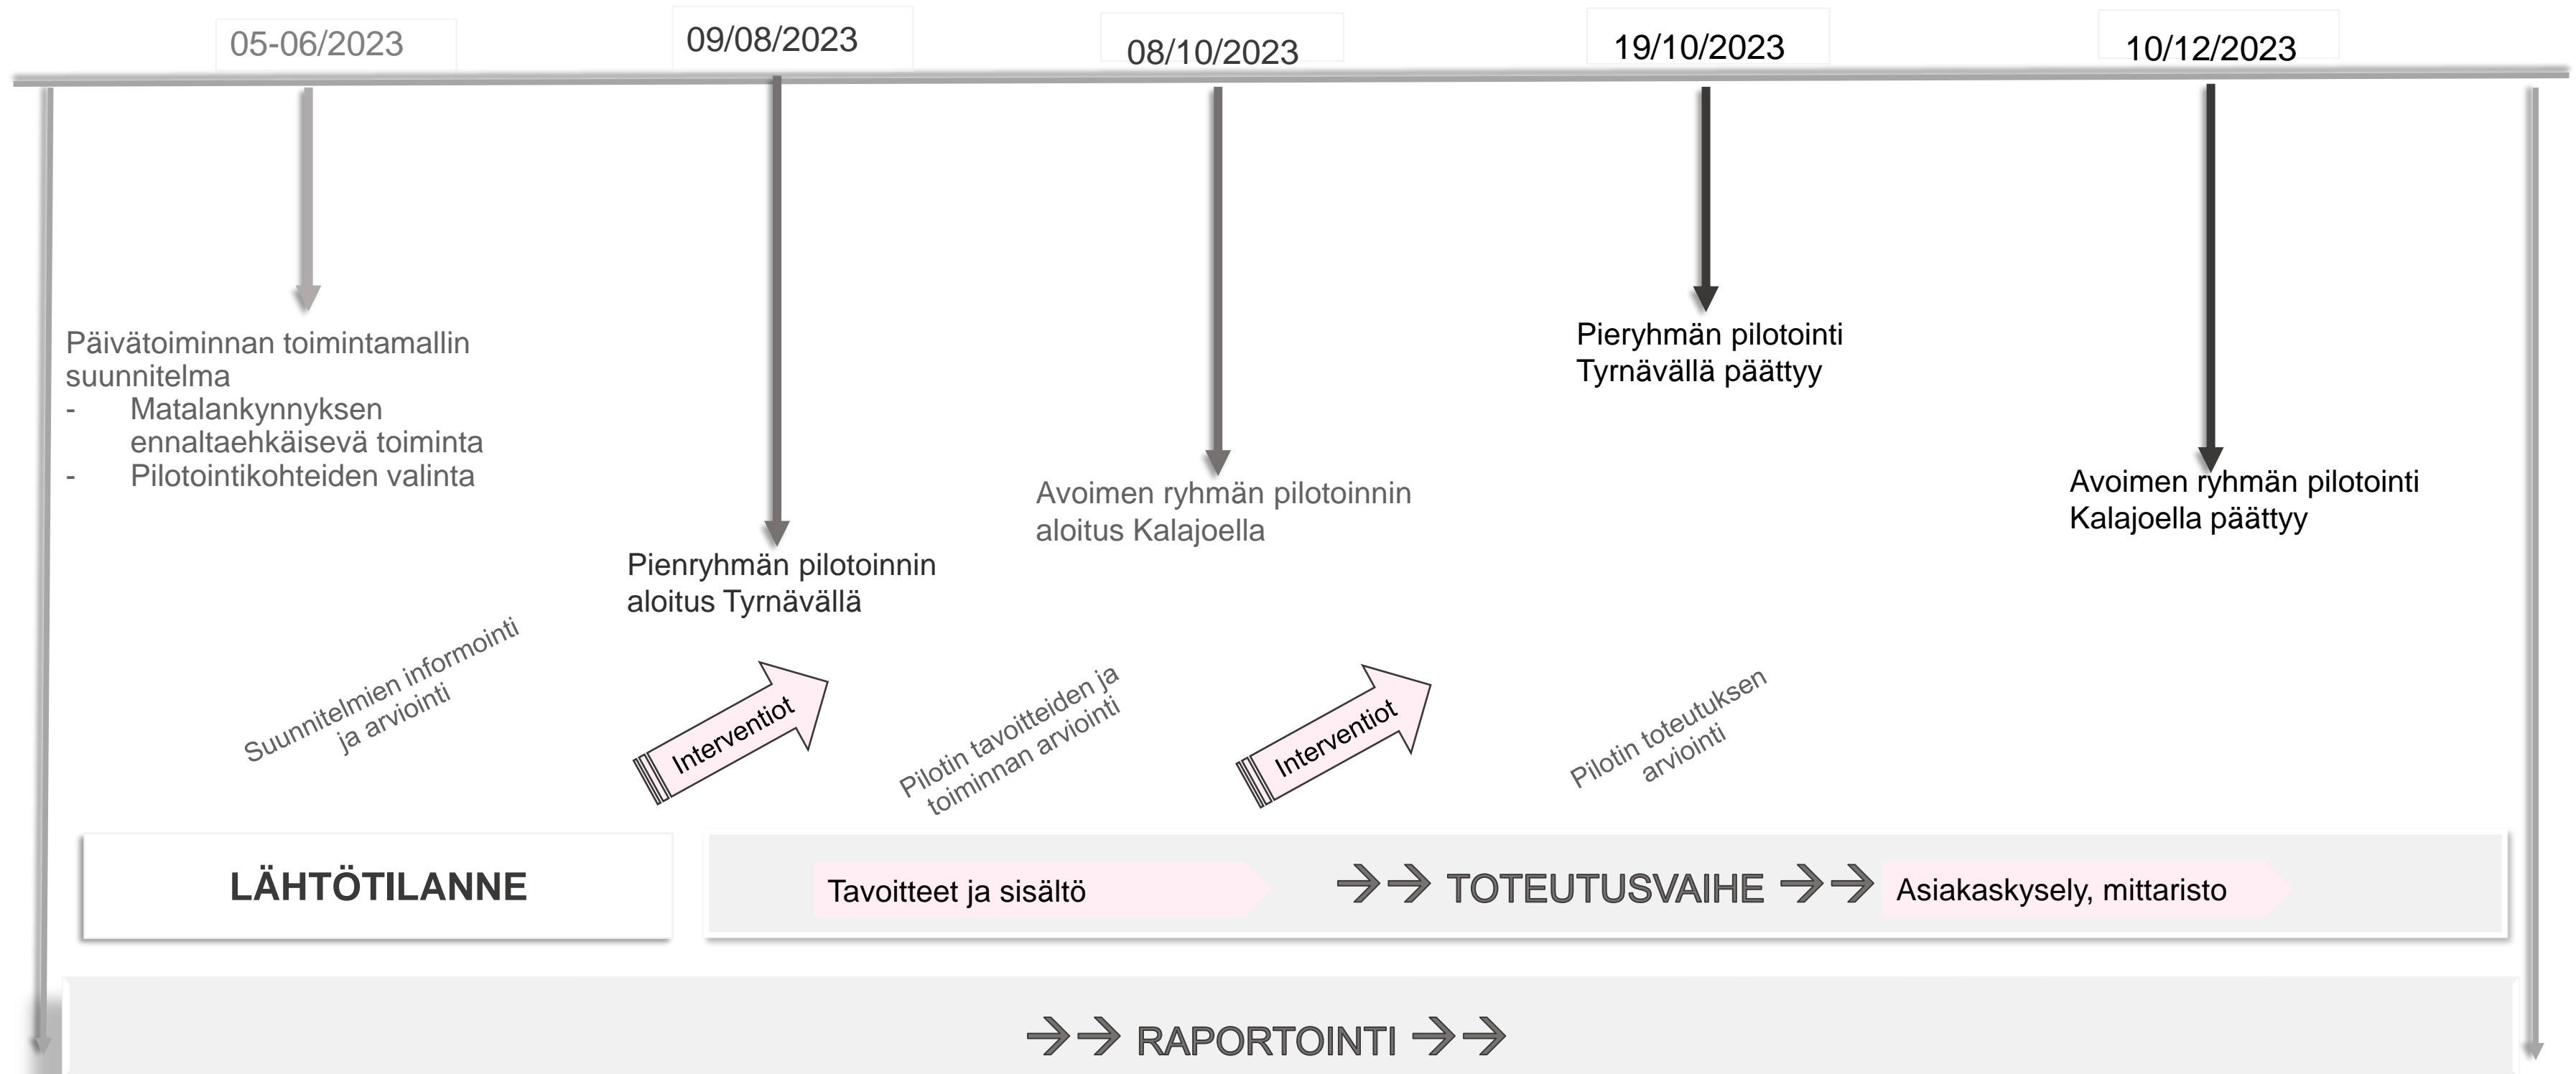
05-06/2023

09/08/2023

08/10/2023

19/10/2023

10/12/2023

Päivätoiminnan toimintamallin suunnitelma
- Matalankynnyksen ennaltaehkäisevä toiminta
- Pilotointikohteiden valinta

Pienryhmän pilotoinnin aloitus Tyrnävällä

Avoimen ryhmän pilotoinnin aloitus Kalajoella

Pieryhmän pilotointi Tyrnävällä päättyy

Avoimen ryhmän pilotointi Kalajoella päättyy

Suunnitelmien informointi ja arviointi

Interventiot

Pilotin tavoitteiden ja toiminnan arviointi

Interventiot

Pilotin toteutuksen arviointi

LÄHTÖTILANNE

Tavoitteet ja sisältö

TOTEUTUSVAIHE

Asiakaskysely, mittaristo

RAPORTOINTI